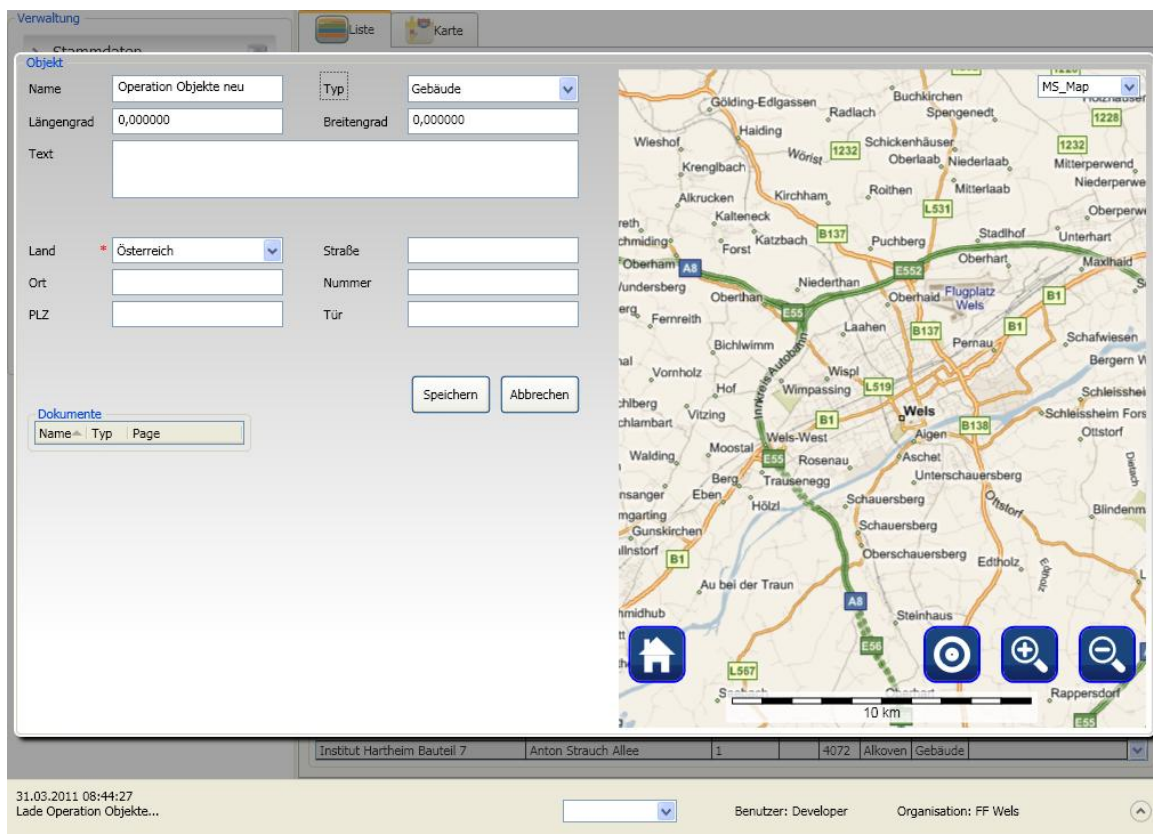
Verwaltung

Liste

Karte

Objekt

Name Operation Objekte neu

Typ Gebäude

Längengrad 0,000000

Breitengrad 0,000000

Text

Land * Österreich

Straße

Ort

Nummer

PLZ

Tür

Speichern

Abbrechen

Dokumente

| Name | Typ | Page |
|---|---|---|

MS_Map

Gölding-Edlgassen Radlach Buchkirchen Spengenedt 1228 Haiding Wieshof Wörist 1232 Schickenhäuser 1232 Oberlaab Niederlaab Mitterperwend Krenglbach Niederperwe Alkrucken Kirchham Roithen Mitterlaab Kalteneck L531 Oberperw Katzbach B137 Puchberg Stadlhof Unterhart chmiding Forst Oberhart Maxlhaid Oberham A8 E552 Niederthan Flugplatz Wels Vundersberg Oberthan Oberhaid B1 E55 Fernreith Laahen B137 B1 Schafwiesen Pernau Bichlwimm Bergern Vornholz Wispl Hof Wimpassing L519 Schleisshei chlberg Vitzing Wels Schleissheim Fors B1 B138 chlambart Algen Ottstorf Moostal Wels-West Walding Aschet E55 Rosenau Unterschauersberg Berg Trausenegg nsanger Eben Schauersberg Hölzl mgarting Schauersberg Gunskirchen Oberschauersberg Edtholz B1 Au bei der Traun A8 hmidhub Steinhaus E56 L567 Rappersdorf E55 10 km

| Institut Hartheim Bauteil 7 | Anton Strauch Allee | 1 | | 4072 | Alkoven | Gebäude |
|---|---|---|---|---|---|---|

31.03.2011 08:44:27
Lade Operation Objekte...

Benutzer: Developer

Organisation: FF Wels